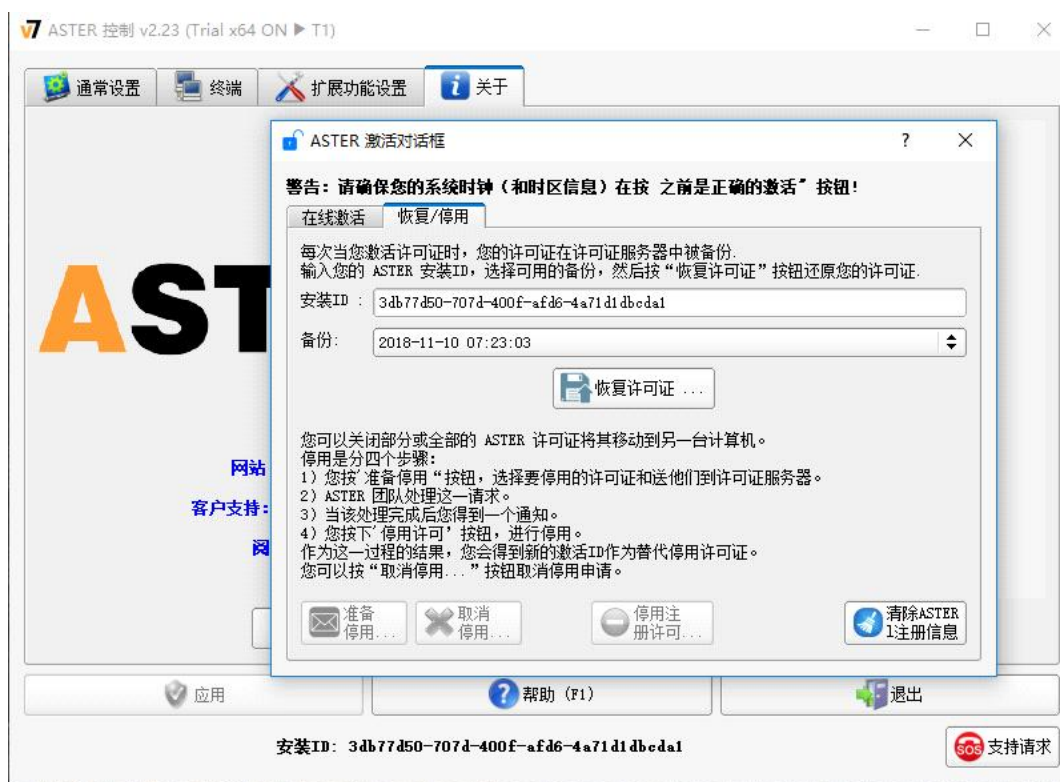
v7 ASTER 控制 v2.23 (Trial x64 ON ▶ T1)

通常设置 终端 扩展功能设置 关于

ASTER 激活对话框 ? ✕

警告：请确保您的系统时钟（和时区信息）在按 之前是正确的激活˝ 按钮!

在线激活 恢复/停用

每次当您激活许可证时，您的许可证在许可证服务器中被备份.
输入您的 ASTER 安装ID，选择可用的备份，然后按“恢复许可证”按钮还原您的许可证.

安装ID ： 3db77d50-707d-400f-afd6-4a71d1dbcda1

备份: 2018-11-10 07:23:03

恢复许可证 ...

您可以关闭部分或全部的 ASTER 许可证将其移动到另一台计算机。
停用是分四个步骤:
1）您按´准备停用“按钮，选择要停用的许可证和送他们到许可证服务器。
2）ASTER 团队处理这一请求。
3）当该处理完成后您得到一个通知。
4）您按下´停用许可’按钮，进行停用。
作为这一过程的结果，您会得到新的激活ID作为替代停用许可证。
您可以按“取消停用...”按钮取消停用申请。

准备停用... 取消停用... 停用注册许可... 清除ASTER注册信息

AST

网站
客户支持:
阅

应用 帮助 (F1) 退出

安装ID: 3db77d50-707d-400f-afd6-4a71d1dbcda1

支持请求